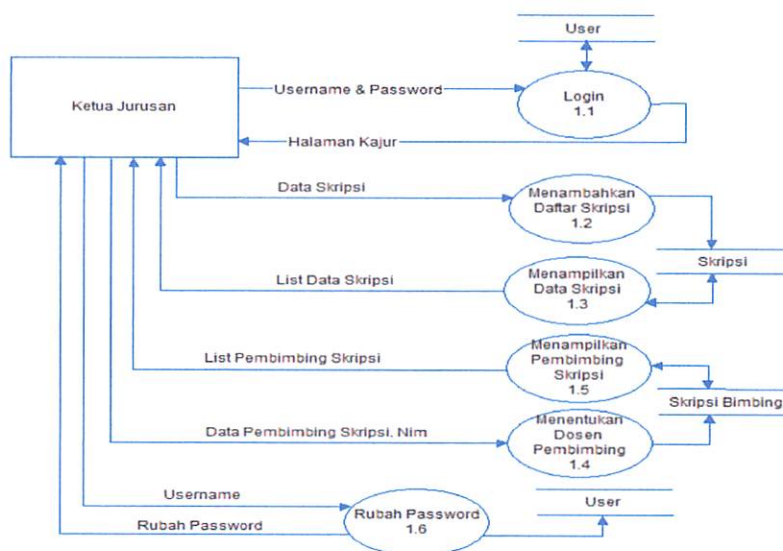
User

Ketua Jurusan

Username & Password

Login
1.1

Halaman Kajur

Data Skripsi

Menambahkan
Daftar Skripsi
1.2

Skripsi

List Data Skripsi

Menampilkan
Data Skripsi
1.3

List Pembimbing Skripsi

Menampilkan
Pembimbing
Skripsi
1.5

Skripsi Bimbing

Data Pembimbing Skripsi, Nim

Menentukan
Dosen
Pembimbing
1.4

Username

User

Rubah Password

Rubah Password
1.6